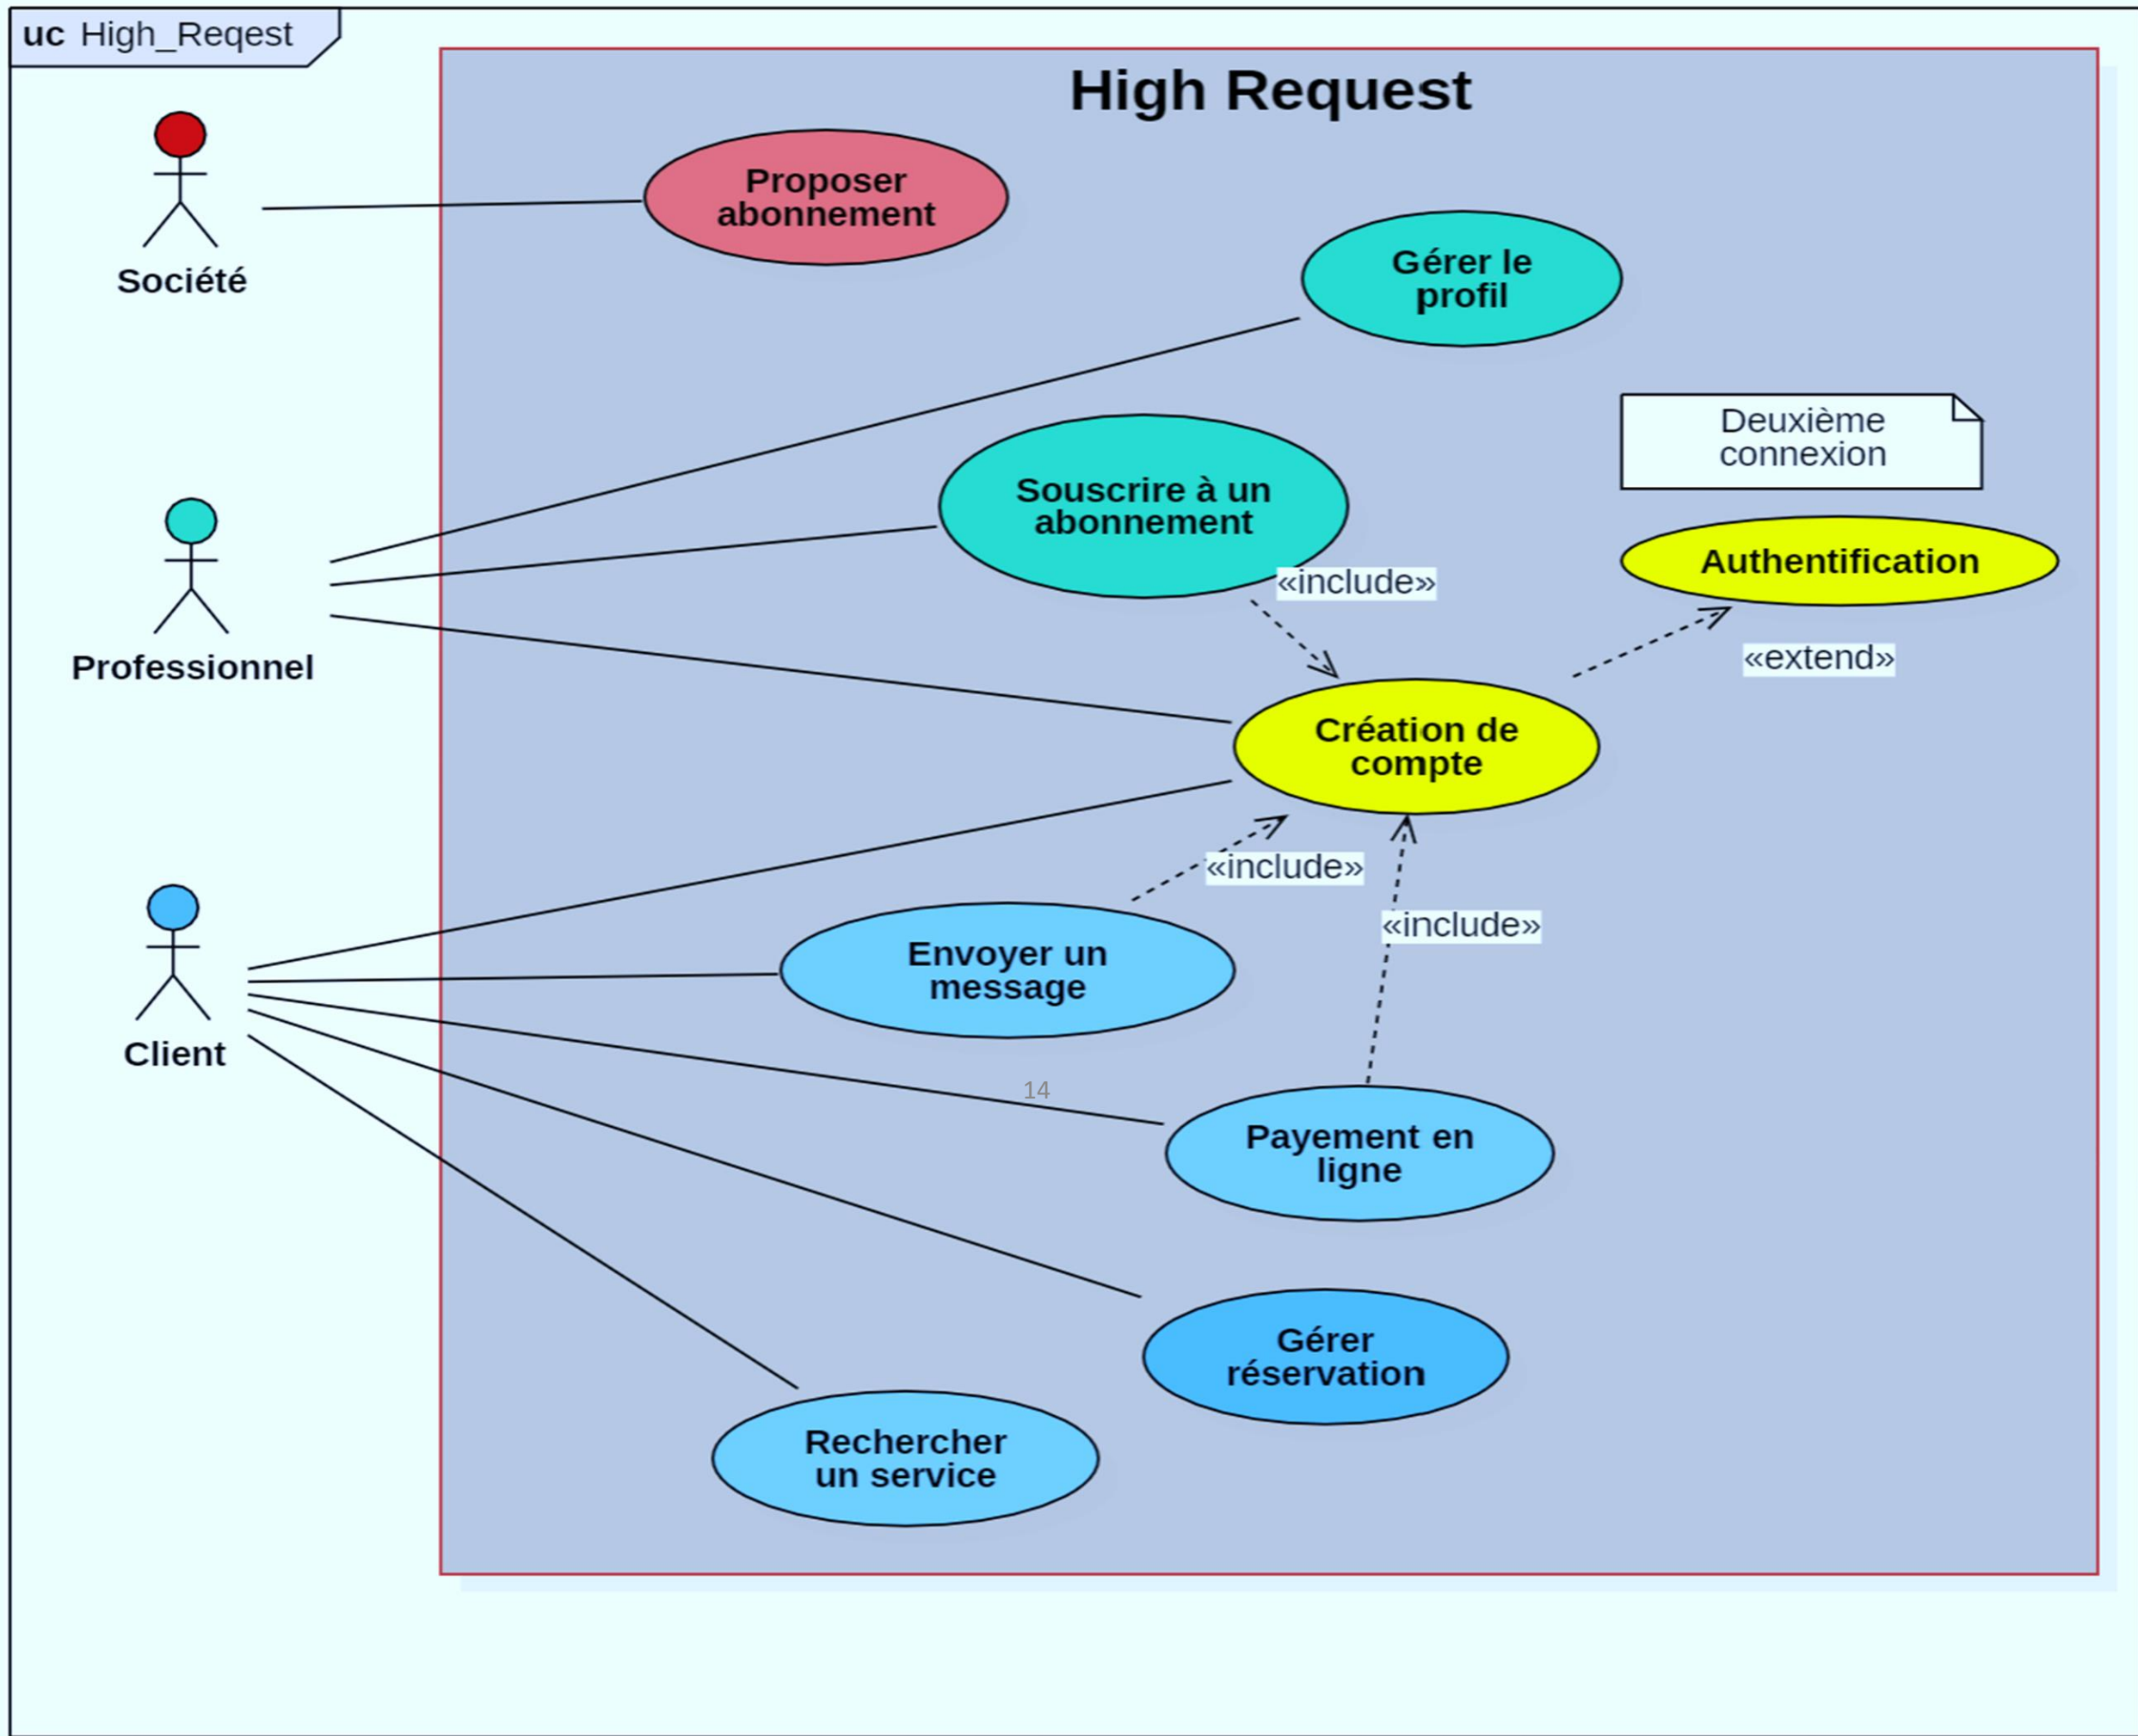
uc High_Reqest

High Request

Société

Proposer abonnement

Gérer le profil

Deuxième connexion

Professionnel

Souscrire à un abonnement

Authentification

«include»

«extend»

Création de compte

«include»

«include»

Client

Envoyer un message

14

Payement en ligne

Gérer réservation

Rechercher un service